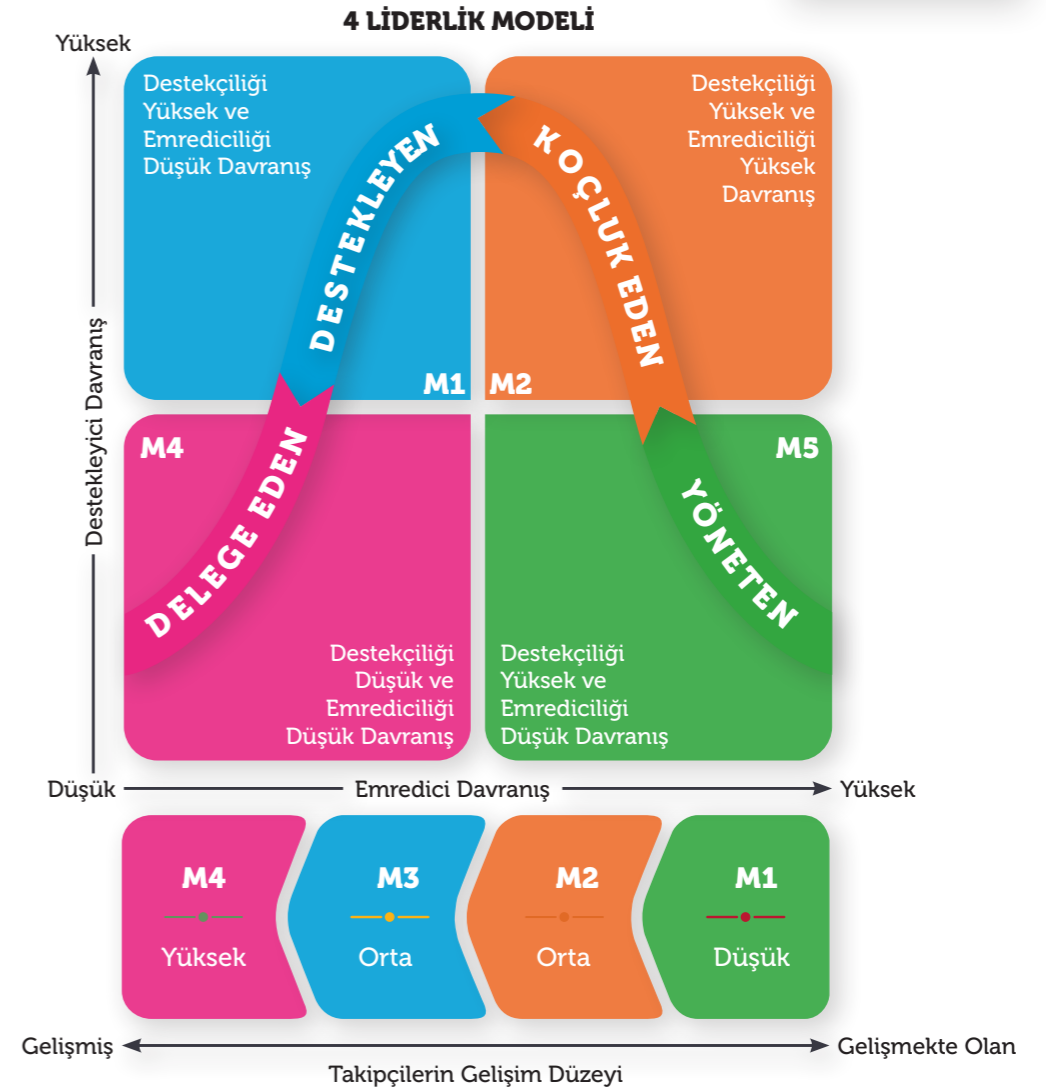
4 LİDERLİK MODELİ

Yüksek

Destekleyici Davranış

Destekçiliği Yüksek ve Emrediciliği Düşük Davranış

Destekçiliği Yüksek ve Emrediciliği Yüksek Davranış

DESTEKLEYEN

KOÇLUK EDEN

M1 M2

M4

M5

DELEGE EDEN

YÖNETEN

Destekçiliği Düşük ve Emrediciliği Düşük Davranış

Destekçiliği Yüksek ve Emrediciliği Düşük Davranış

Düşük

Emredici Davranış

Yüksek

M4
Yüksek

M3
Orta

M2
Orta

M1
Düşük

Gelişmiş

Gelişmekte Olan

Takipçilerin Gelişim Düzeyi